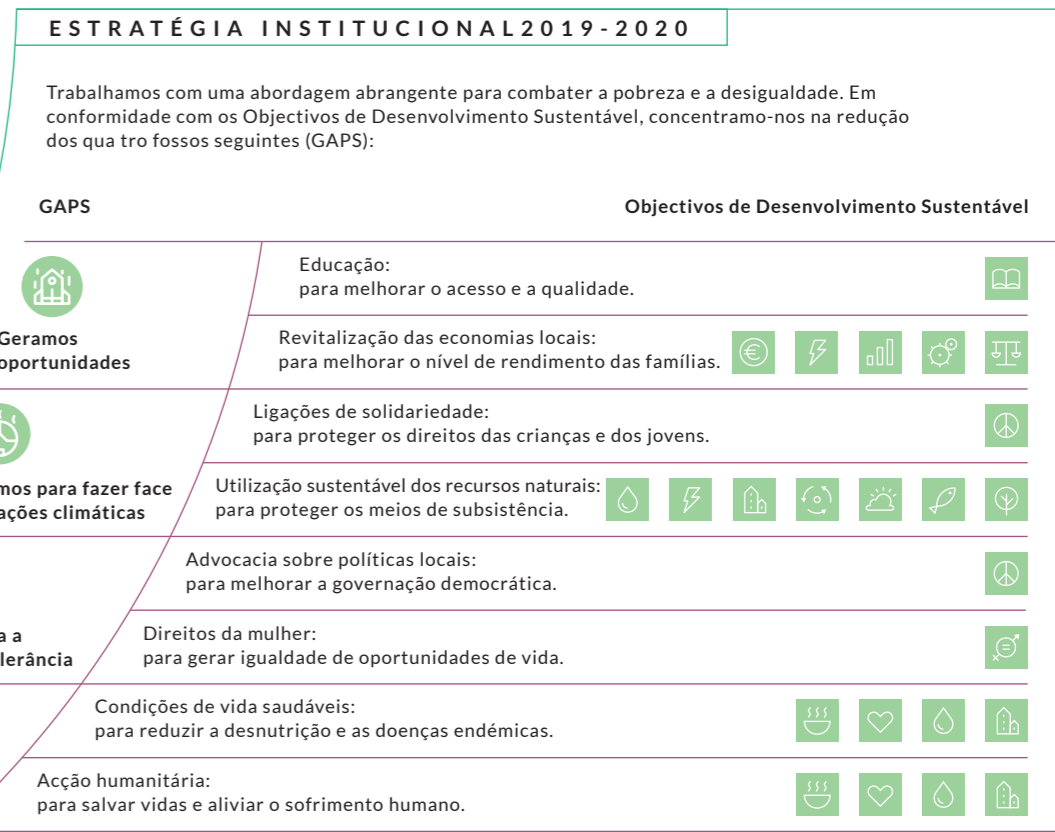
E S T R A T É G I A I N S T I T U C I O N A L 2 0 1 9 - 2 0 2 0

Trabalhamos com uma abordagem abrangente para combater a pobreza e a desigualdade. Em conformidade com os Objectivos de Desenvolvimento Sustentável, concentramo-nos na redução dos qua tro fossos seguintes (GAPS):

GAPS

Objectivos de Desenvolvimento Sustentável

Geramos oportunidades

Educação:
para melhorar o acesso e a qualidade.

Revitalização das economias locais:
para melhorar o nível de rendimento das famílias.

mos para fazer face ações climáticas

Ligações de solidariedade:
para proteger os direitos das crianças e dos jovens.

Utilização sustentável dos recursos naturais:
para proteger os meios de subsistência.

a a lerância

Advocacia sobre políticas locais:
para melhorar a governação democrática.

Direitos da mulher:
para gerar igualdade de oportunidades de vida.

Condições de vida saudáveis:
para reduzir a desnutrição e as doenças endémicas.

Acção humanitária:
para salvar vidas e aliviar o sofrimento humano.